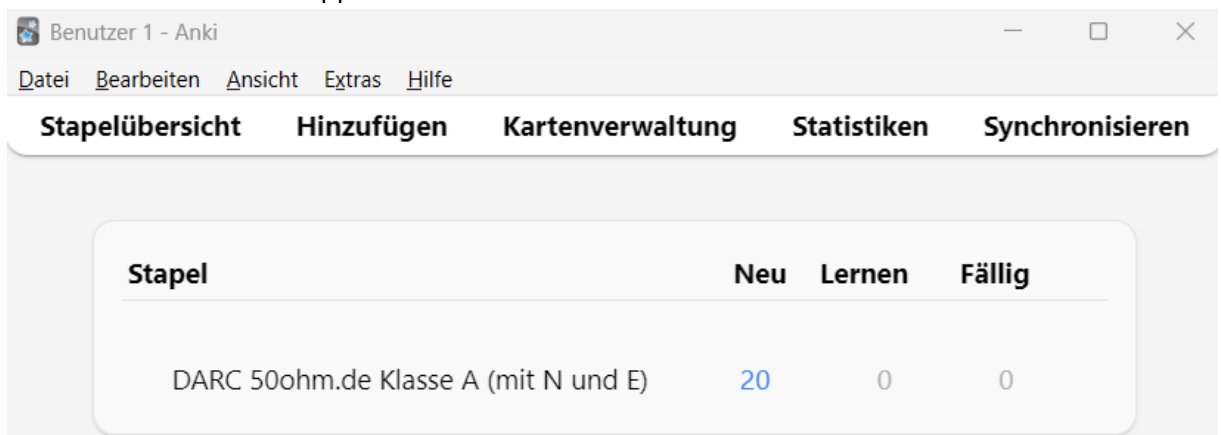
Benutzer 1 - Anki

Datei Bearbeiten Ansicht Extras Hilfe

Stapelübersicht Hinzufügen Kartenverwaltung Statistiken Synchronisieren

| Stapel | Neu | Lernen | Fällig |
|---|---|---|---|
| DARC 50ohm.de Klasse A (mit N und E) | 20 | 0 | 0 |